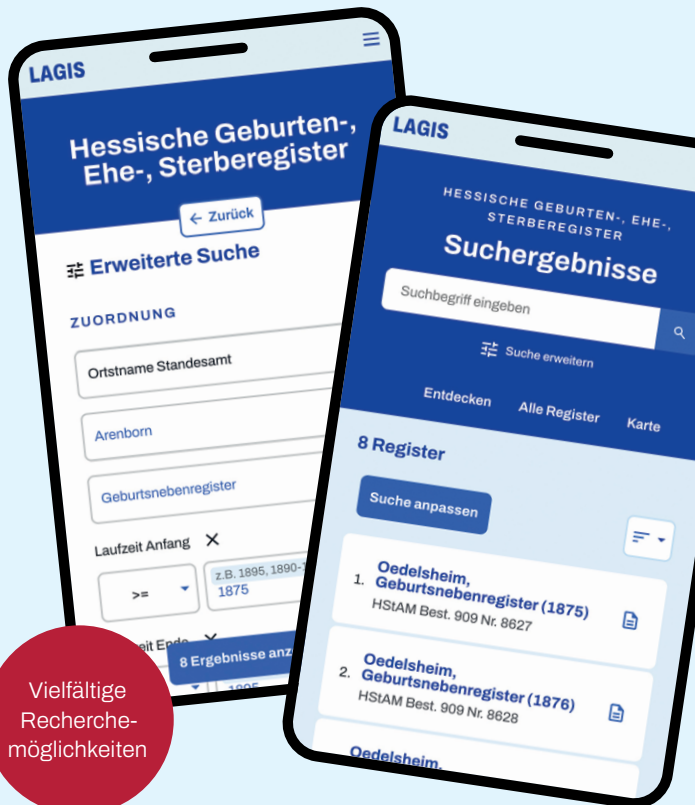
LAGIS

Hessische Geburten-, Ehe-, Sterberegister

← Zurück

Erweiterte Suche

ZUORDNUNG

Ortstname Standesamt

Arenborn

Geburtsnebenregister

Laufzeit Anfang ✕

>=

z.B. 1895, 1890-1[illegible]

1875

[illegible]zeit Ende ✕

8 Ergebnisse anz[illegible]

1895

Vielfältige Recherchemöglichkeiten

LAGIS

HESSISCHE GEBURTEN-, EHE-, STERBEREGISTER

Suchergebnisse

Suchbegriff eingeben

Suche erweitern

Entdecken

Alle Register

Karte

8 Register

Suche anpassen

1. Oedelsheim, Geburtsnebenregister (1875)
HStAM Best. 909 Nr. 8627

2. Oedelsheim, Geburtsnebenregister (1876)
HStAM Best. 909 Nr. 8628

Oedelsheim,